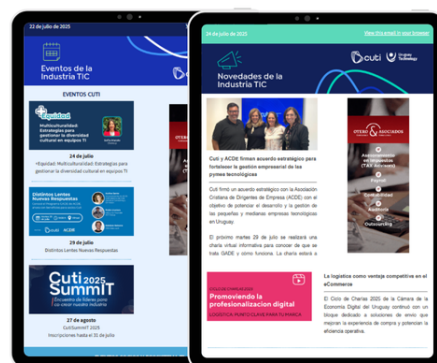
22 de julio de 2025

Eventos de la Industria TIC

EVENTOS CUTI

Multiculturalidad: Estrategias para gestionar la diversidad cultural en equipos TI

24 de julio

+Equidad: Multiculturalidad: Estrategias para gestionar la diversidad cultural en equipos TI

Distintos Lentes Nuevas Respuestas

29 de julio

Distintos Lentes Nuevas Respuestas

Cuti 2025 SummIT

27 de agosto

CutiSummIT 2025

Inscripciones hasta el 31 de julio

24 de julio de 2025

View this email in your browser

Novedades de la Industria TIC

cuti

Cuti y ACDE firman acuerdo estratégico para fortalecer la gestión empresarial de las pymes tecnológicas

Cuti firmó un acuerdo estratégico con la Asociación Cristiana de Dirigentes de Empresa (ACDE) con el objetivo de potenciar el desarrollo y la gestión de las pequeñas y medianas empresas tecnológicas en Uruguay.

El próximo martes 29 de julio se realizará una charla virtual informativa para conocer de que se trata GADE y cómo funciona. La charla estará a

OYARZ & ASOCIADOS

Promoviendo la profesionalización digital

La logística como ventaja competitiva en el eCommerce

El Ciclo de Charlas 2025 de la Cámara de la Economía Digital del Uruguay continúa con un bloque dedicado a soluciones de envío que mejoran la experiencia de compra y potencian la eficiencia operativa.